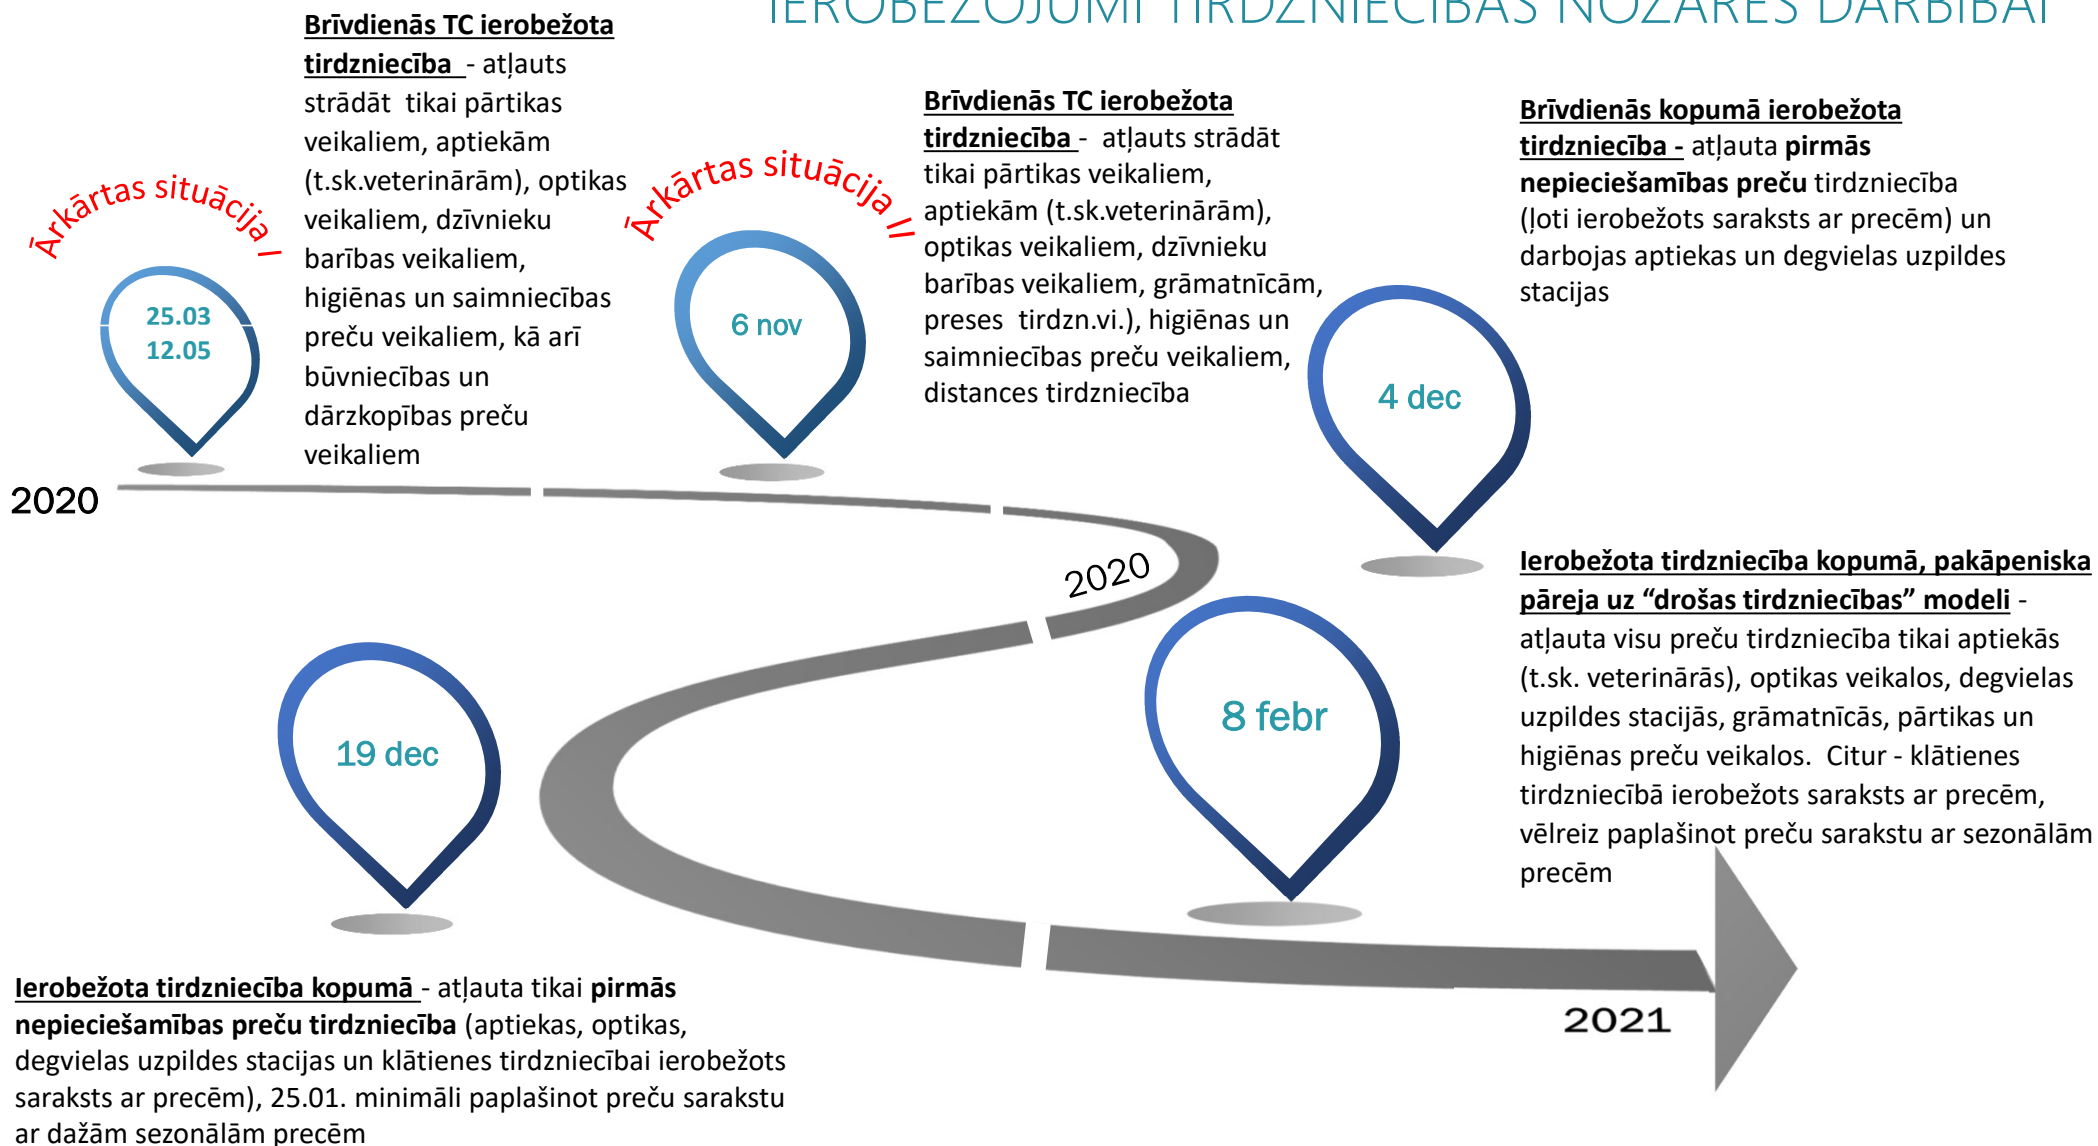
IEROBEŽOJUMI TIRDZNIECĪBAS NOZARES DARBĪBAI

Ārkārtas situācija I

25.03
12.05

**Brīvdienās TC ierobežota tirdzniecība** - atļauts strādāt tikai pārtikas veikaliem, aptiekām (t.sk.veterinārām), optikas veikaliem, dzīvnieku barības veikaliem, higiēnas un saimniecības preču veikaliem, kā arī būvniecības un dārzkopības preču veikaliem

Ārkārtas situācija II

6 nov

**Brīvdienās TC ierobežota tirdzniecība** - atļauts strādāt tikai pārtikas veikaliem, aptiekām (t.sk.veterinārām), optikas veikaliem, dzīvnieku barības veikaliem, grāmatnīcām, preses tirdzn.vi.), higiēnas un saimniecības preču veikaliem, distances tirdzniecība

4 dec

**Brīvdienās kopumā ierobežota tirdzniecība** - atļauta **pirmās nepieciešamības preču** tirdzniecība (ļoti ierobežots saraksts ar precēm) un darbojas aptiekas un degvielas uzpildes stacijas

2020

2020

19 dec

8 febr

**Ierobežota tirdzniecība kopumā, pakāpeniska pāreja uz "drošas tirdzniecības" modeli** - atļauta visu preču tirdzniecība tikai aptiekās (t.sk. veterinārās), optikas veikalos, degvielas uzpildes stacijās, grāmatnīcās, pārtikas un higiēnas preču veikalos. Citur - klātienes tirdzniecībā ierobežots saraksts ar precēm, vēlreiz paplašinot preču sarakstu ar sezonālām precēm

2021

**Ierobežota tirdzniecība kopumā** - atļauta tikai **pirmās nepieciešamības preču tirdzniecība** (aptiekas, optikas, degvielas uzpildes stacijas un klātienes tirdzniecībai ierobežots saraksts ar precēm), 25.01. minimāli paplašinot preču sarakstu ar dažām sezonālām precēm